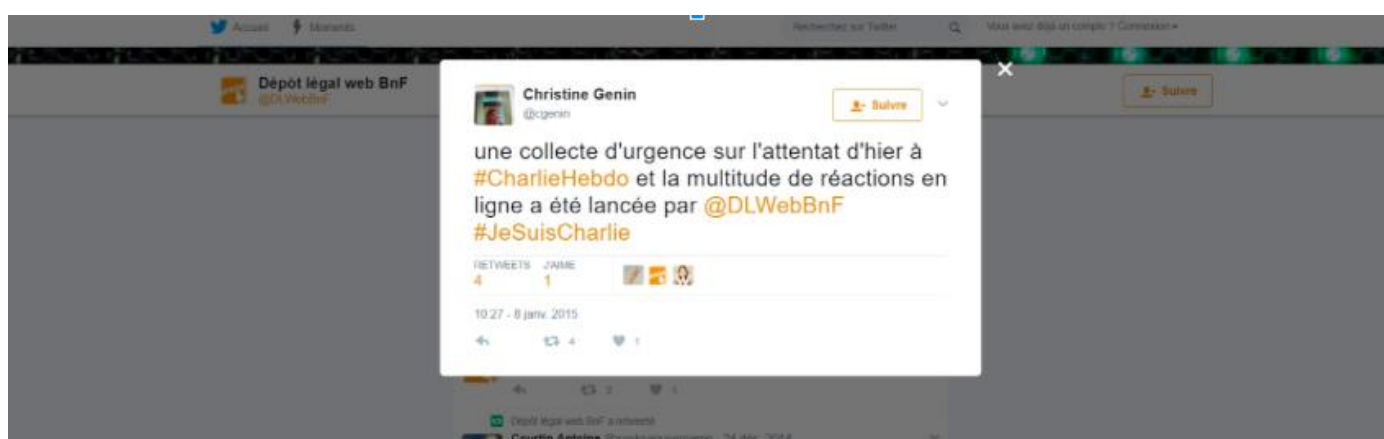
Accueil Moments

Rechercher sur Twitter

Vous avez déjà un compte ? Connexion

Dépôt légal web BnF
@DLWebBnF

Suivre

Christine Genin
@cgenin

Suivre

une collecte d'urgence sur l'attentat d'hier à #CharlieHebdo et la multitude de réactions en ligne a été lancée par @DLWebBnF #JeSuisCharlie

RETWEETS 4
J'AIME 1

10:27 - 8 janv. 2015

4

1

2

1

Dépôt légal web BnF a retweeté

Courtin Antoine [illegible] · 24 déc. 2014